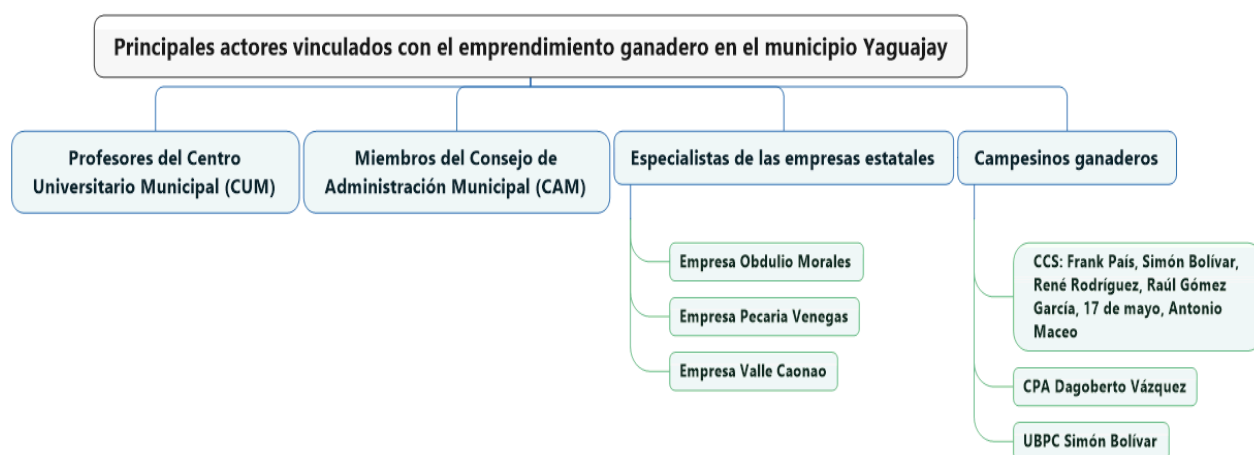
Principales actores vinculados con el emprendimiento ganadero en el municipio Yaguajay

Profesores del Centro Universitario Municipal (CUM)

Miembros del Consejo de Administración Municipal (CAM)

Especialistas de las empresas estatales

Empresa Obdulio Morales

Empresa Pecaria Venegas

Empresa Valle Caonao

Campesinos ganaderos

CCS: Frank País, Simón Bolívar, René Rodríguez, Raúl Gómez García, 17 de mayo, Antonio Maceo

CPA Dagoberto Vázquez

UBPC Simón Bolívar